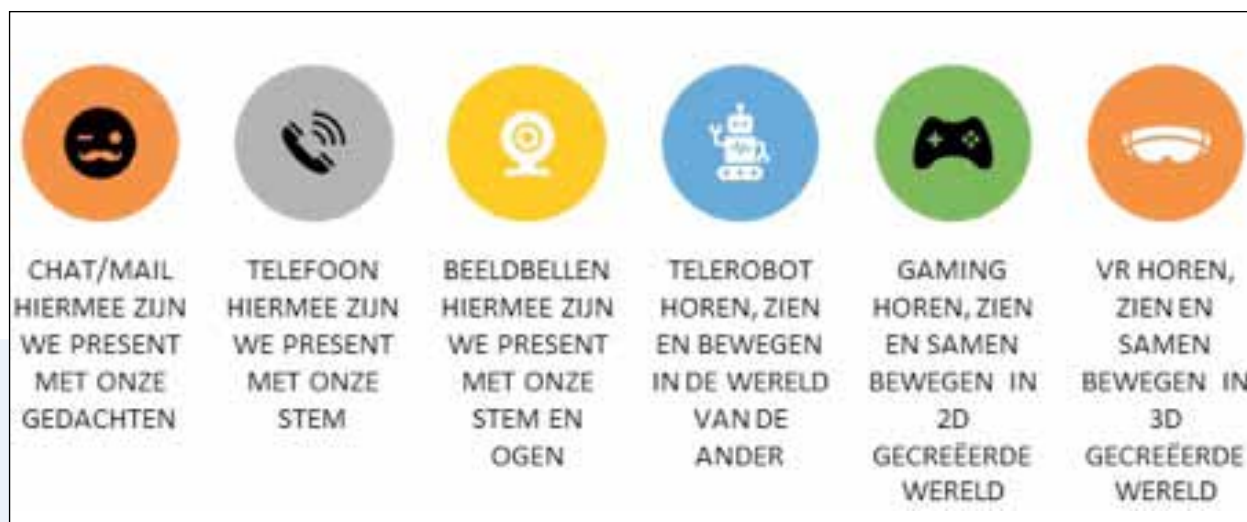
CHAT/MAIL HIERMEE ZIJN WE PRESENT MET ONZE GEDACHTEN

TELEFOON HIERMEE ZIJN WE PRESENT MET ONZE STEM

BEELDBELLEN HIERMEE ZIJN WE PRESENT MET ONZE STEM EN OGEN

TELEROBOT HOREN, ZIEN EN BEWEGEN IN DE WERELD VAN DE ANDER

GAMING HOREN, ZIEN EN SAMEN BEWEGEN IN 2D GECREËERDE WERELD

VR HOREN, ZIEN EN SAMEN BEWEGEN IN 3D GECREËERDE WERELD